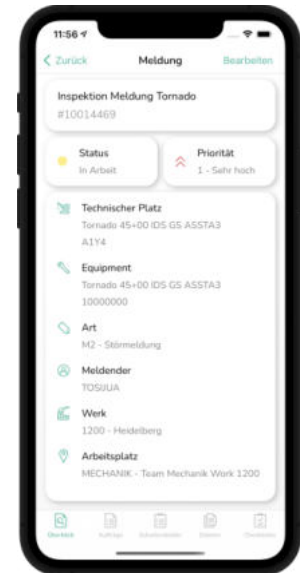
11:56

Zurück
Meldung
Bearbeiten

Inspektion Meldung Tornado
#10014469

Status
In Arbeit

Priorität
1 - Sehr hoch

Technischer Platz
Tornado 45+00 IDS GS ASSTA3 A1Y4

Equipment
Tornado 45+00 IDS GS ASSTA3 10000000

Art
M2 - Störmeldung

Meldender
TOSIJUA

Werk
1200 - Heidelberg

Arbeitsplatz
MECHANIK - Team Mechanik Work 1200

Überblick
Aufträge
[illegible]
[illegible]
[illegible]